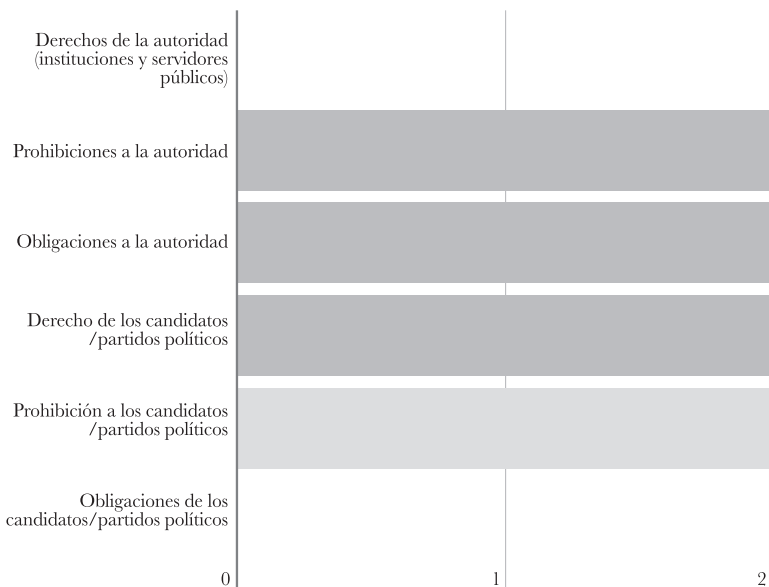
Derechos de la autoridad (instituciones y servidores públicos)

Prohibiciones a la autoridad

Obligaciones a la autoridad

Derecho de los candidatos /partidos políticos

Prohibición a los candidatos /partidos políticos

Obligaciones de los candidatos/partidos políticos

0

1

2